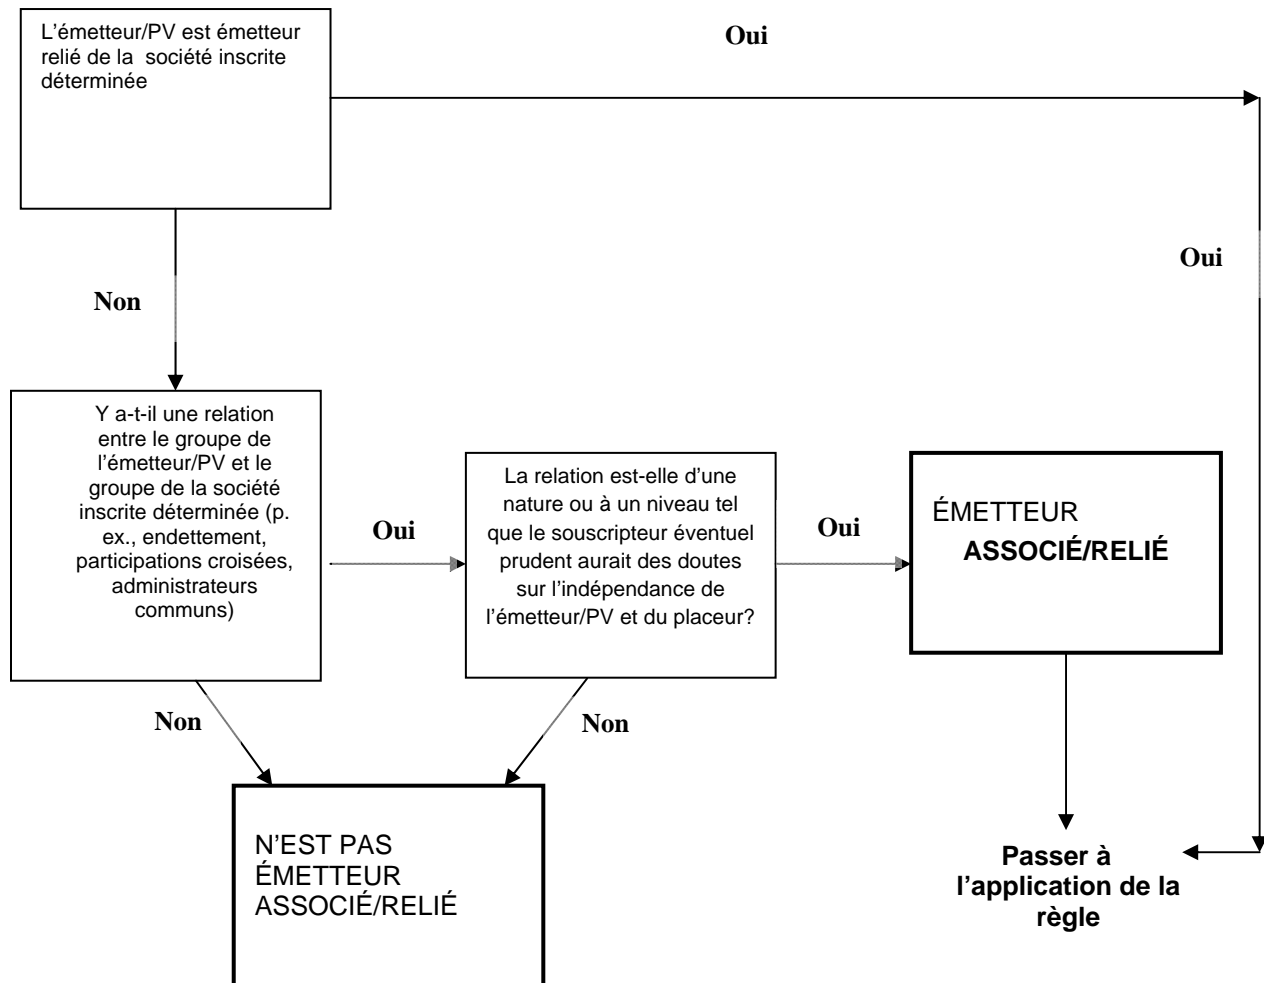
L'émetteur/PV est émetteur relié de la société inscrite déterminée

Oui

Oui

Non

Y a-t-il une relation entre le groupe de l'émetteur/PV et le groupe de la société inscrite déterminée (p. ex., endettement, participations croisées, administrateurs communs)

Oui

La relation est-elle d'une nature ou à un niveau tel que le souscripteur éventuel prudent aurait des doutes sur l'indépendance de l'émetteur/PV et du placeur?

Oui

ÉMETTEUR
ASSOCIÉ/RELIÉ

Non

Non

N'EST PAS ÉMETTEUR ASSOCIÉ/RELIÉ

Passer à l'application de la règle